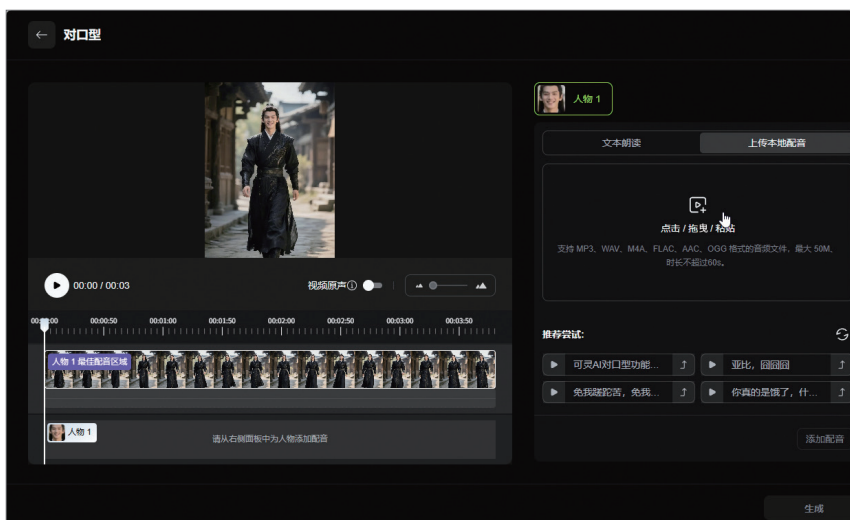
对口型

人物 1

文本朗读
上传本地配音

点击 / 拖曳 / 粘贴

支持 MP3、WAV、M4A、FLAC、AAC、OGG 格式的音频文件，最大 50M，时长不超过60s。

00:00 / 00:03

视频原声

00:00 00:00:50 00:01:00 00:01:50 00:02:00 00:02:50 00:03:00 00:03:50

人物 1 是任配音区域

人物 1

请从右侧面板中为人物添加配音

推荐尝试:

可灵AI对口型功能...
亚比，囧囧囧
免我蹉跎苦，免我...
你真的是饿了，什...

添加配音

生成